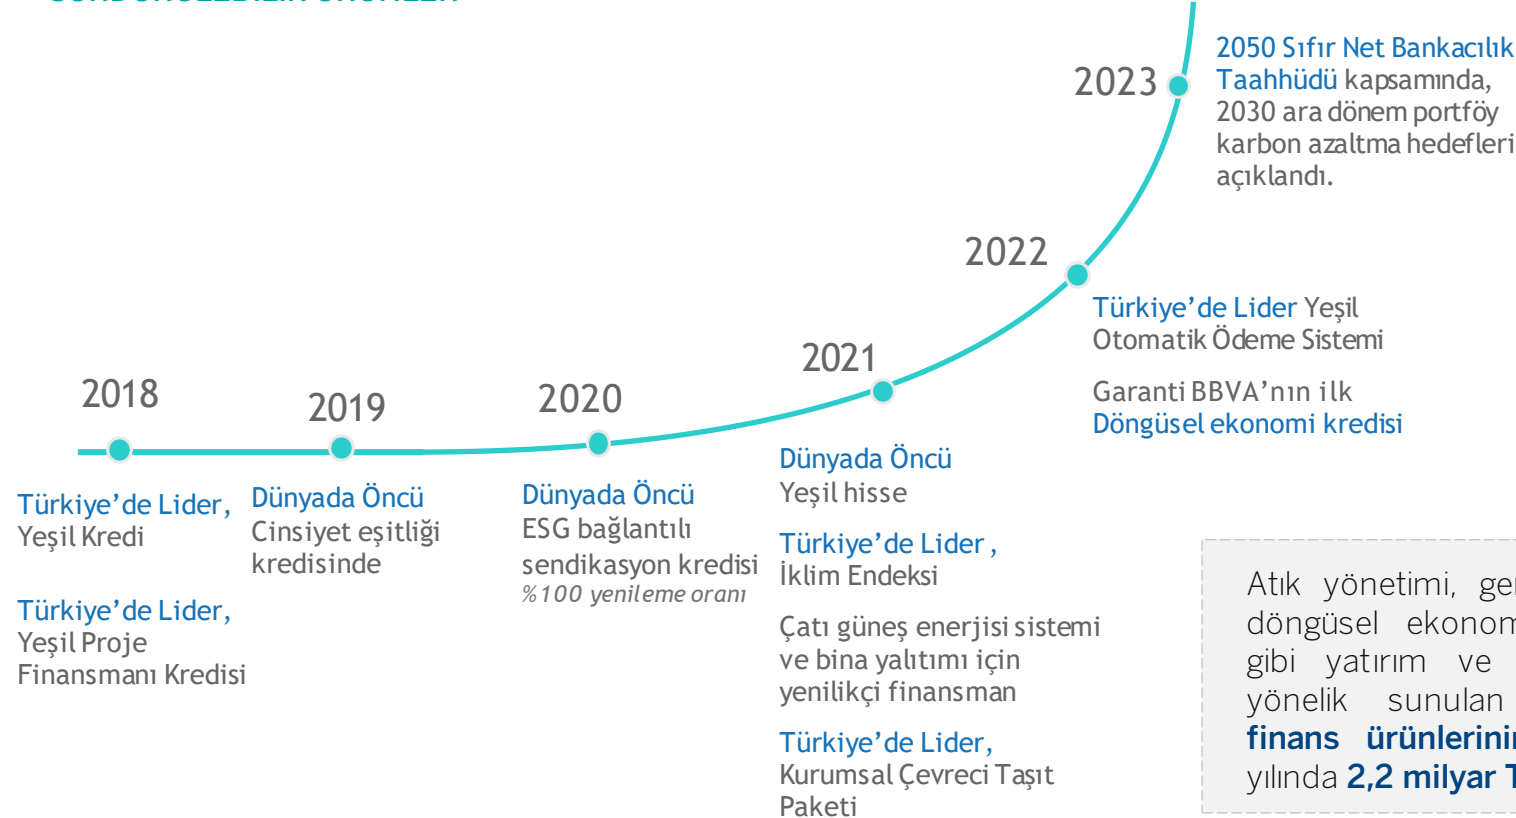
2023

2050 Sıfır Net Bankacılık Taahhüdü kapsamında, 2030 ara dönem portföy karbon azaltma hedefleri açıklandı.

2022

Türkiye'de Lider Yeşil Otomatik Ödeme Sistemi

Garanti BBVA'nın ilk Döngüsel ekonomi kredisi

2021

Dünyada Öncü Yeşil hisse

Türkiye'de Lider , İklim Endeksi

Çatı güneş enerjisi sistemi ve bina yalıtımı için yenilikçi finansman

Türkiye'de Lider, Kurumsal Çevreci Taşıt Paketi

2018

Türkiye'de Lider, Yeşil Kredi

Türkiye'de Lider, Yeşil Proje Finansmanı Kredisi

2019

Dünyada Öncü Cinsiyet eşitliği kredisinde

2020

Dünyada Öncü ESG bağlantılı sendikasyon kredisi %100 yenileme oranı

Atık yönetimi, ge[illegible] döngüsel ekonom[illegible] gibi yatırım ve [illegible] yönelik sunulan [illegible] finans ürünlerini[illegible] yılında 2,2 milyar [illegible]